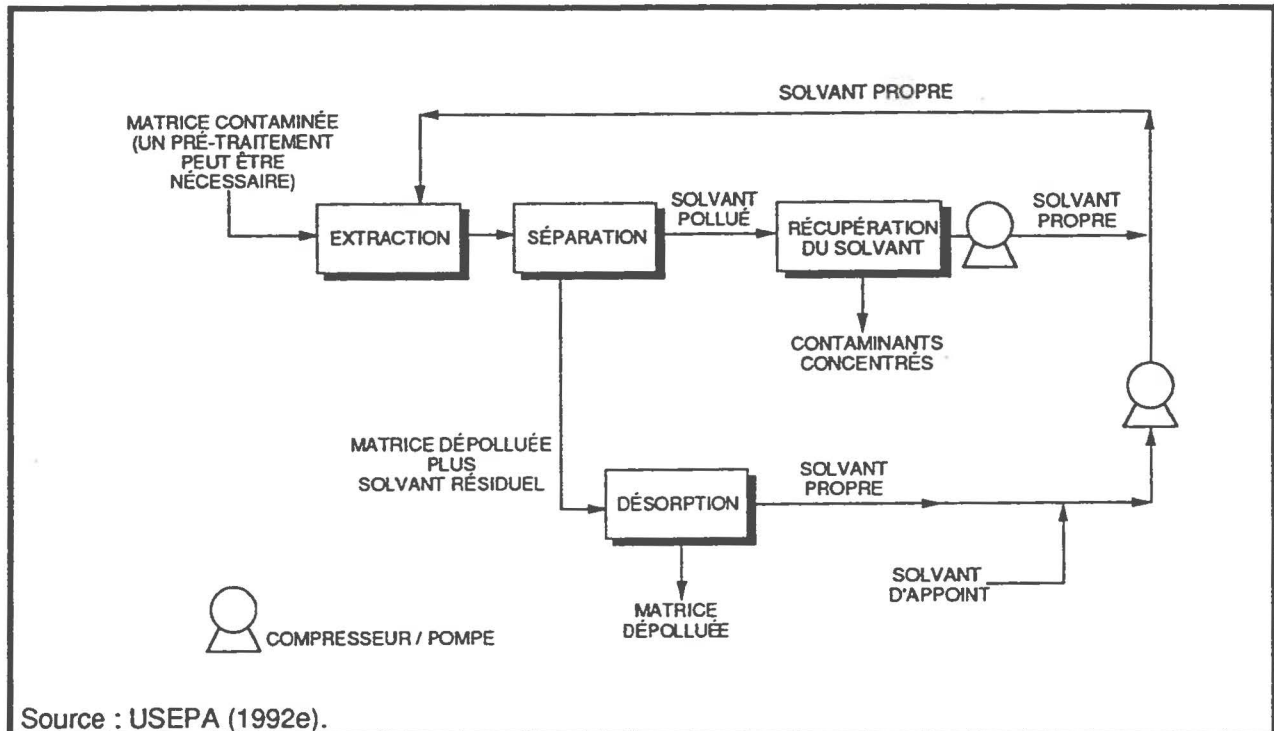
SOLVANT PROPRE

MATRICE CONTAMINÉE (UN PRÉ-TRAITEMENT PEUT ÊTRE NÉCESSAIRE)

EXTRACTION

SÉPARATION

SOLVANT POLLUÉ

RÉCUPÉRATION DU SOLVANT

SOLVANT PROPRE

CONTAMINANTS CONCENTRÉS

MATRICE DÉPOLLUÉE PLUS SOLVANT RÉSIDUEL

DÉSORPTION

SOLVANT PROPRE

SOLVANT D'APPOINT

MATRICE DÉPOLLUÉE

COMPRESSEUR / POMPE

Source : USEPA (1992e).